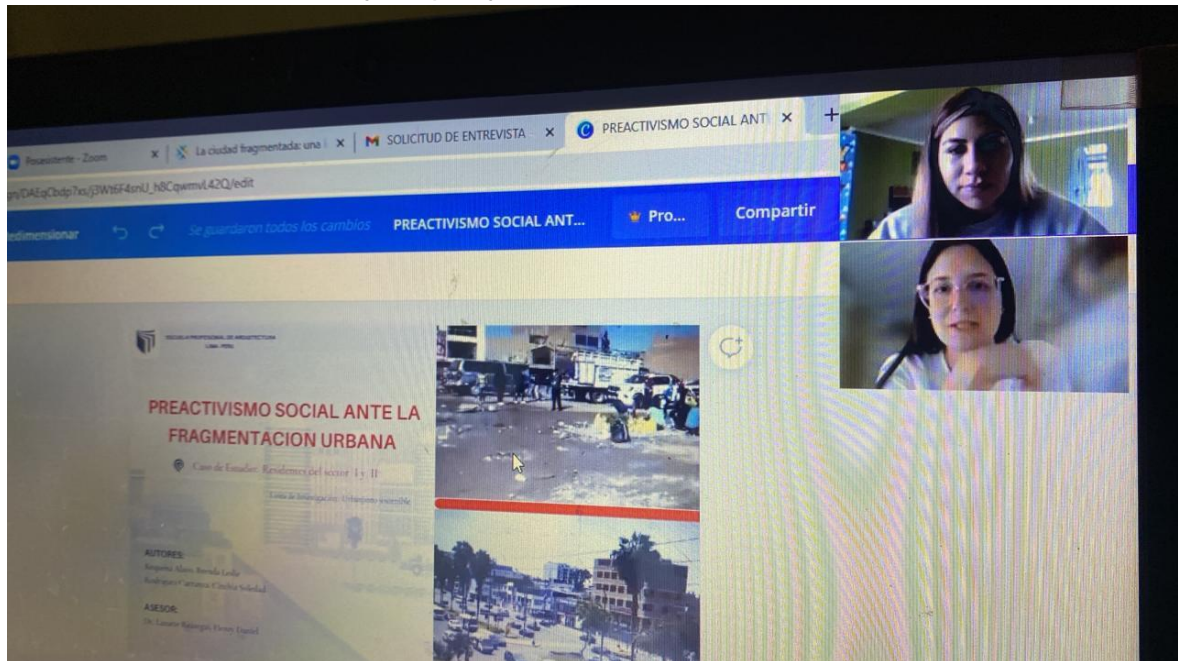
Posasistente - Zoom
La ciudad fragmentada: una
SOLICITUD DE ENTREVISTA
PREACTIVISMO SOCIAL ANT
+
/DAEqCbdp7xs/j3Wt6F4snU_hBCqwmvL42Q/edit
edimensionar
Se guardaron todos los cambios
PREACTIVISMO SOCIAL ANT...
Pro...
Compartir

ESCUELA PROFESIONAL DE ARQUITECTURA
LIMA - PERÚ

PREACTIVISMO SOCIAL ANTE LA FRAGMENTACION URBANA

Caso de Estudio: Residencia del sector I y II

Línea de Investigación: Urbanismo sostenible

AUTORES:
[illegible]
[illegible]

ASESOR:
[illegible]